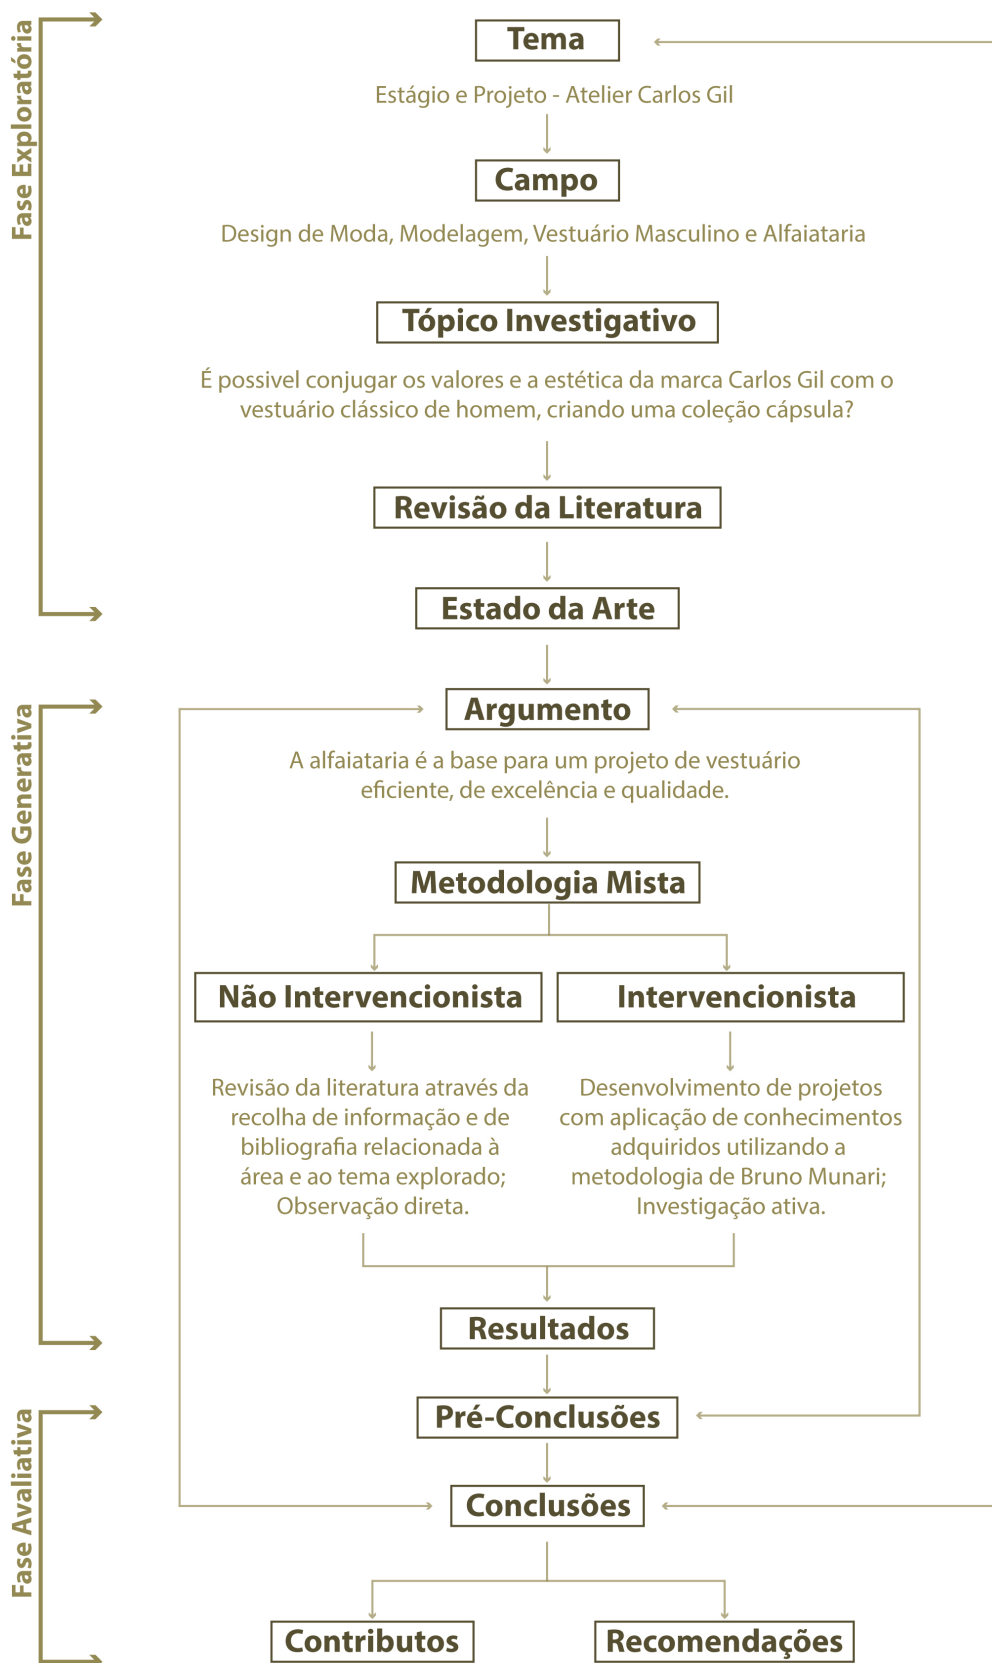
Fase Exploratória

Tema

Estágio e Projeto - Atelier Carlos Gil

Campo

Design de Moda, Modelagem, Vestuário Masculino e Alfaiataria

Tópico Investigativo

É possivel conjugar os valores e a estética da marca Carlos Gil com o vestuário clássico de homem, criando uma coleção cápsula?

Revisão da Literatura

Estado da Arte

Fase Generativa

Argumento

A alfaiataria é a base para um projeto de vestuário eficiente, de excelência e qualidade.

Metodologia Mista

Não Intervencionista

Revisão da literatura através da recolha de informação e de bibliografia relacionada à área e ao tema explorado; Observação direta.

Intervencionista

Desenvolvimento de projetos com aplicação de conhecimentos adquiridos utilizando a metodologia de Bruno Munari; Investigação ativa.

Resultados

Fase Avaliativa

Pré-Conclusões

Conclusões

Contributos

Recomendações